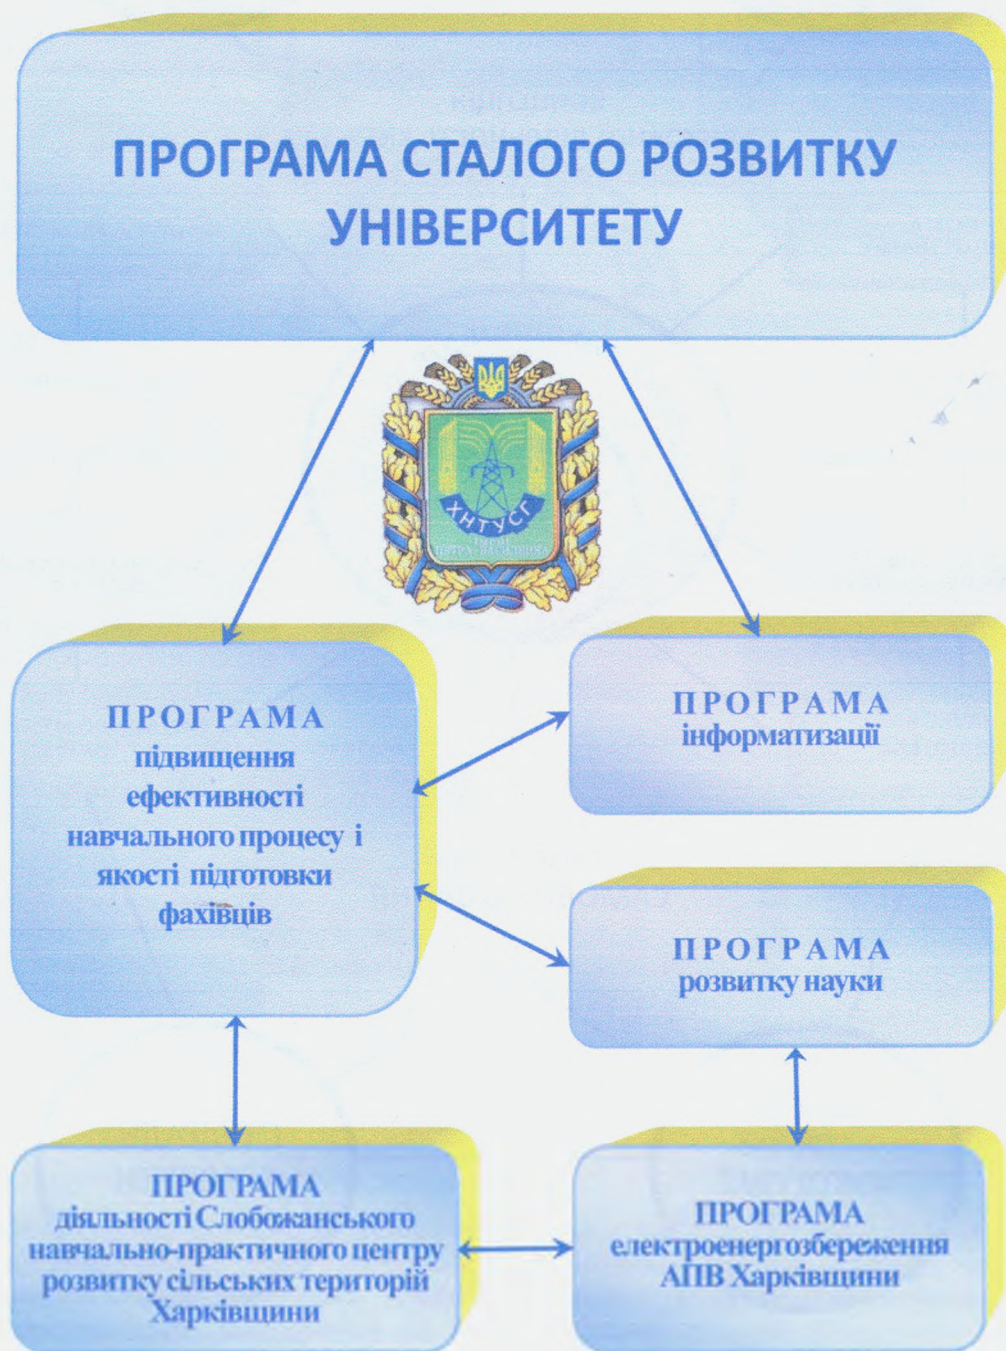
ПРОГРАМА СТАЛОГО РОЗВИТКУ УНІВЕРСИТЕТУ

ХНТУСГ

ПРОГРАМА підвищення ефективності навчального процесу і якості підготовки фахівців

ПРОГРАМА інформатизації

ПРОГРАМА розвитку науки

ПРОГРАМА діяльності Слобожанського навчально-практичного центру розвитку сільських територій Харківщини

ПРОГРАМА електроенергозбереження АПВ Харківщини